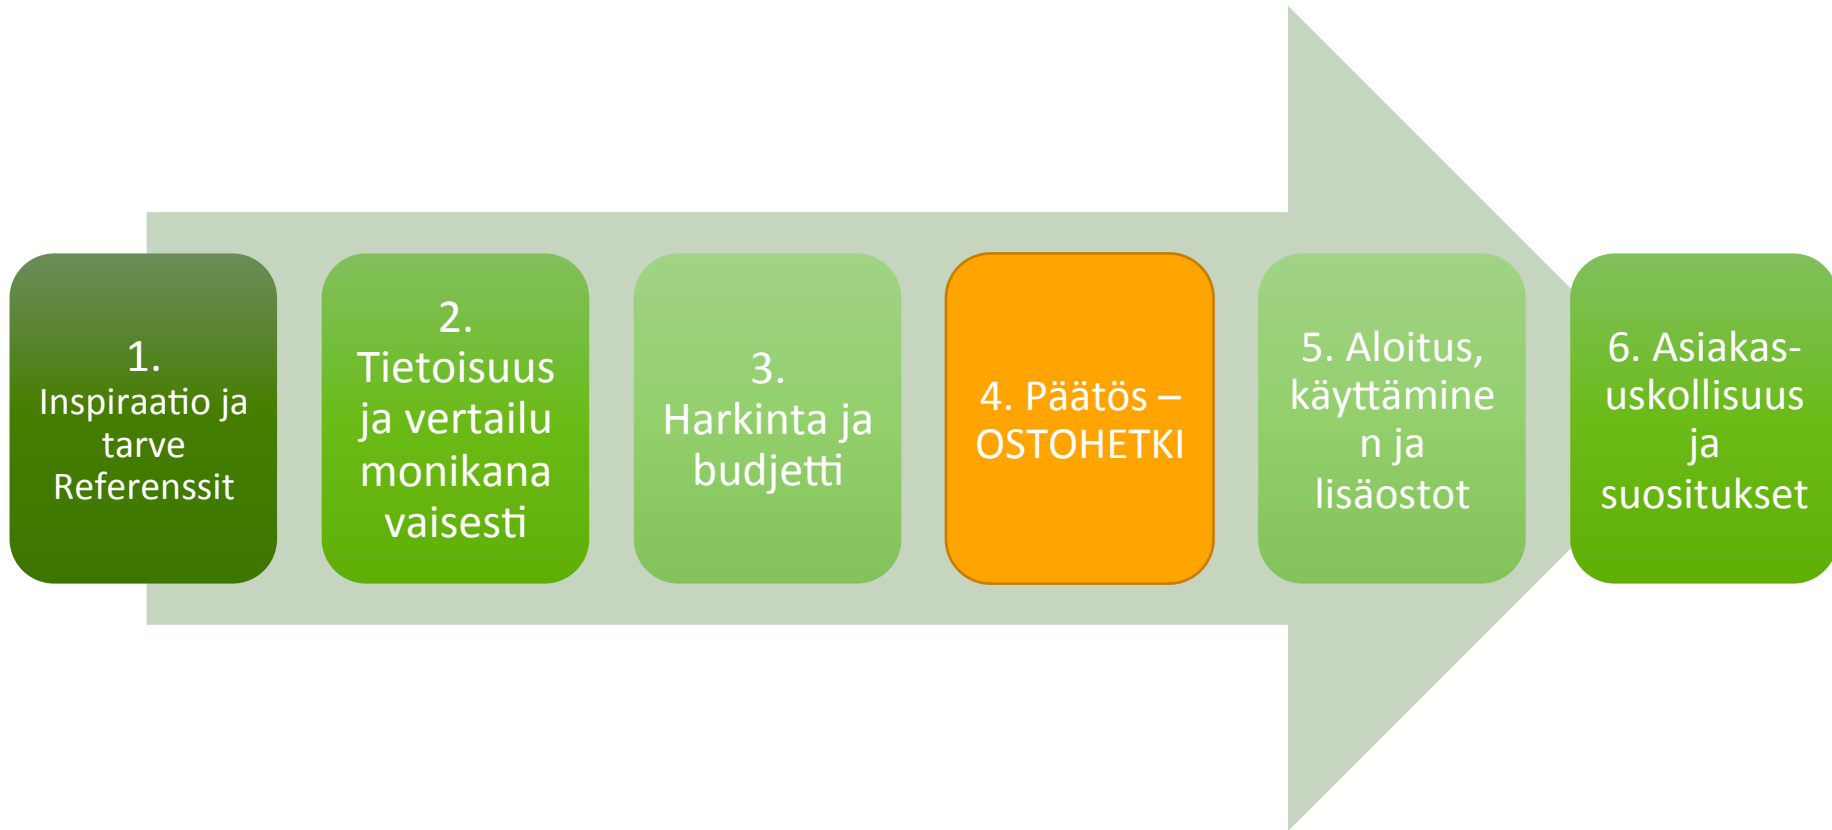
1. Inspiraatio ja tarve Referenssit

2. Tietoisuus ja vertailu monikana vaisesti

3. Harkinta ja budjetti

4. Päätös – OSTOHETKI

5. Aloitus, käyttämine n ja lisäostot

6. Asiakas-uskollisuus ja suositukset